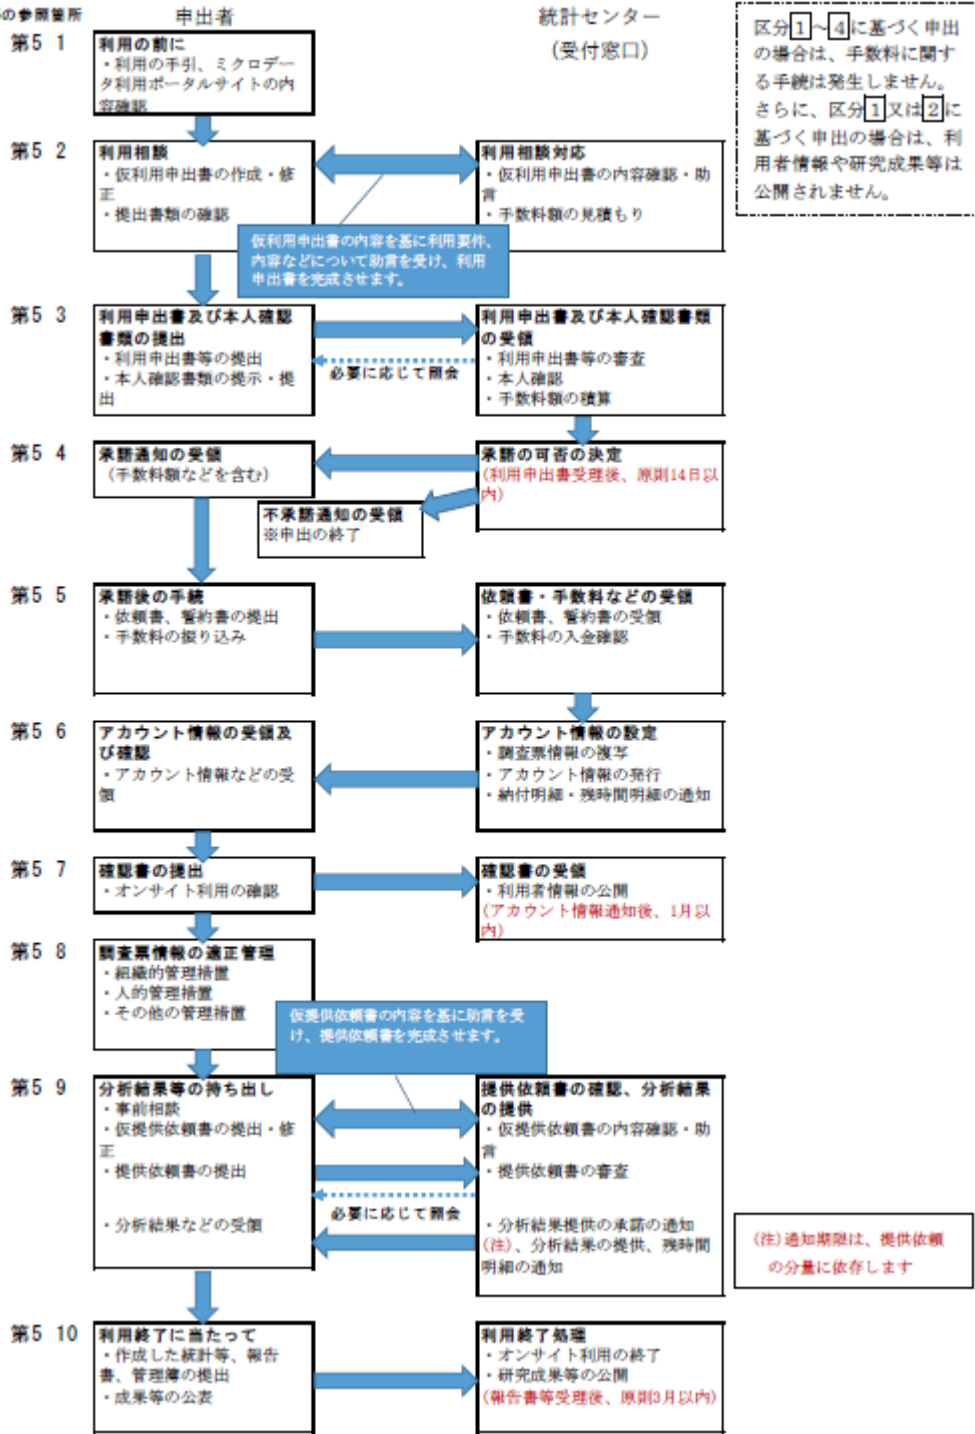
の参照箇所

申出者

統計センター
（受付窓口）

区分1～4に基づく申出の場合は、手数料に関する手続は発生しません。さらに、区分1又は2に基づく申出の場合は、利用者情報や研究成果等は公開されません。

第5 1
利用の前に
・利用の手引、ミクロデータ利用ポータルサイトの内容確認

第5 2
利用相談
・仮利用申出書の作成・修正
・提出書類の確認

利用相談対応
・仮利用申出書の内容確認・助言
・手数料額の見積もり

仮利用申出書の内容を基に利用要件、内容などについて助言を受け、利用申出書を完成させます。

第5 3
利用申出書及び本人確認書類の提出
・利用申出書等の提出
・本人確認書類の提示・提出

必要に応じて照会

利用申出書及び本人確認書類の受領
・利用申出書等の審査
・本人確認
・手数料額の積算

第5 4
承諾通知の受領
（手数料額などを含む）

承諾の可否の決定
（利用申出書受理後、原則14日以内）

不承諾通知の受領
※申出の終了

第5 5
承諾後の手続
・依頼書、誓約書の提出
・手数料の振り込み

依頼書・手数料などの受領
・依頼書、誓約書の受領
・手数料の入金確認

第5 6
アカウント情報の受領及び確認
・アカウント情報などの受領

アカウント情報の設定
・調査票情報の複写
・アカウント情報の発行
・納付明細・残時間明細の通知

第5 7
確認書の提出
・オンサイト利用の確認

確認書の受領
・利用者情報の公開
（アカウント情報通知後、1月以内）

第5 8
調査票情報の適正管理
・組織的管理措置
・人的管理措置
・その他の管理措置

仮提供依頼書の内容を基に助言を受け、提供依頼書を完成させます。

第5 9
分析結果等の持ち出し
・事前相談
・仮提供依頼書の提出・修正
・提供依頼書の提出

・分析結果などの受領

必要に応じて照会

提供依頼書の確認、分析結果の提供
・仮提供依頼書の内容確認・助言
・提供依頼書の審査

・分析結果提供の承諾の通知（注）、分析結果の提供、残時間明細の通知

（注）通知期限は、提供依頼の分量に依存します

第5 10
利用終了に当たって
・作成した統計等、報告書、管理簿の提出
・成果等の公表

利用終了処理
・オンサイト利用の終了
・研究成果等の公開
（報告書等受理後、原則3月以内）